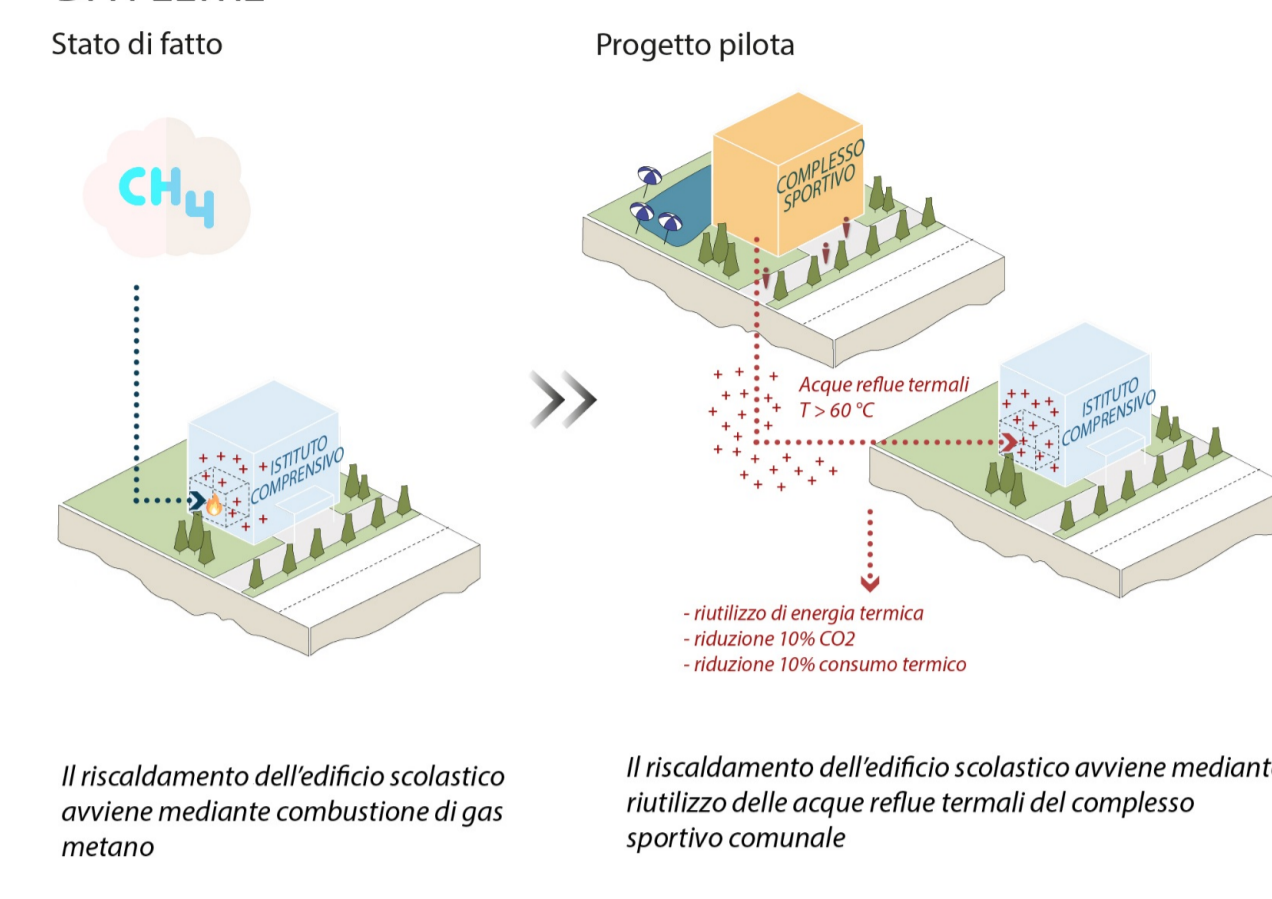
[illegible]

Stato di fatto

$CH_4$

ISTITUTO COMPRENSIVO

Il riscaldamento dell'edificio scolastico avviene mediante combustione di gas metano

Progetto pilota

COMPLESSO SPORTIVO

Acque reflue termali T > 60 °C

ISTITUTO COMPRENSIVO

- riutilizzo di energia termica
- riduzione 10% CO2
- riduzione 10% consumo termico

Il riscaldamento dell'edificio scolastico avviene mediant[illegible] riutilizzo delle acque reflue termali del complesso sportivo comunale